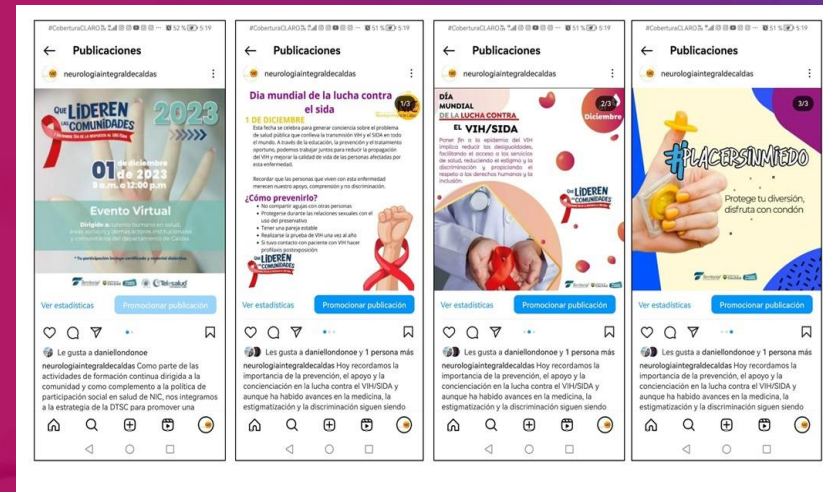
#CoberturaCLARO 52% 5:19

Publicaciones

neurologiaintegraldecaldas

QUE LIDEREN LAS COMUNIDADES 2023

01 de diciembre de 2023
8 a.m. a 12:00 p.m

Evento Virtual

Dirigido a: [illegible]

Ver estadísticas

Promocionar publicación

Le gusta a daniellondonoe

neurologiaintegraldecaldas Como parte de las actividades de formación continua dirigida a la comunidad y como complemento a la política de participación social en salud de NIC, nos integramos a la estrategia de la DTSC para promover una

#CoberturaCLARO 51% 5:19

Publicaciones

neurologiaintegraldecaldas

Dia mundial de la lucha contra el sida

1/3

1 DE DICIEMBRE

Esta fecha se celebra para generar conciencia sobre el problema de salud pública que conlleva la transmisión VIH y el SIDA en todo el mundo. A través de la educación, la prevención y el tratamiento oportuno, podemos trabajar juntos para reducir la propagación del VIH y mejorar la calidad de vida de las personas afectadas por esta enfermedad.

Recordar que las personas que viven con esta enfermedad merecen nuestro apoyo, comprensión y no discriminación.

¿Cómo prevenirlo?
• No compartir agujas con otras personas
• Protegerse durante las relaciones sexuales con el uso del preservativo
• Tener una pareja estable
• Realizarse la prueba de VIH una vez al año
• Si tuvo contacto con paciente con VIH hacer profilaxis postexposición

QUE LIDEREN LAS COMUNIDADES

Ver estadísticas

Promocionar publicación

Les gusta a daniellondonoe y 1 persona más

neurologiaintegraldecaldas Hoy recordamos la importancia de la prevención, el apoyo y la concienciación en la lucha contra el VIH/SIDA y aunque ha habido avances en la medicina, la estigmatización y la discriminación siguen siendo

#CoberturaCLARO 51% 5:19

Publicaciones

neurologiaintegraldecaldas

DÍA MUNDIAL DE LA LUCHA CONTRA EL VIH/SIDA

2/3

1 Diciembre

Poner fin a la epidemia del VIH implica reducir las desigualdades, facilitando el acceso a los servicios de salud, reduciendo el estigma y la discriminación y propiciando el respeto a los derechos humanos y la inclusión.

QUE LIDEREN LAS COMUNIDADES

Ver estadísticas

Promocionar publicación

Les gusta a daniellondonoe y 1 persona más

neurologiaintegraldecaldas Hoy recordamos la importancia de la prevención, el apoyo y la concienciación en la lucha contra el VIH/SIDA y aunque ha habido avances en la medicina, la estigmatización y la discriminación siguen siendo

#CoberturaCLARO 51% 5:19

Publicaciones

neurologiaintegraldecaldas

3/3

#PLACERSINMIEDO

Protege tu diversión, disfruta con condón

Ver estadísticas

Promocionar publicación

Les gusta a daniellondonoe y 1 persona más

neurologiaintegraldecaldas Hoy recordamos la importancia de la prevención, el apoyo y la concienciación en la lucha contra el VIH/SIDA y aunque ha habido avances en la medicina, la estigmatización y la discriminación siguen siendo